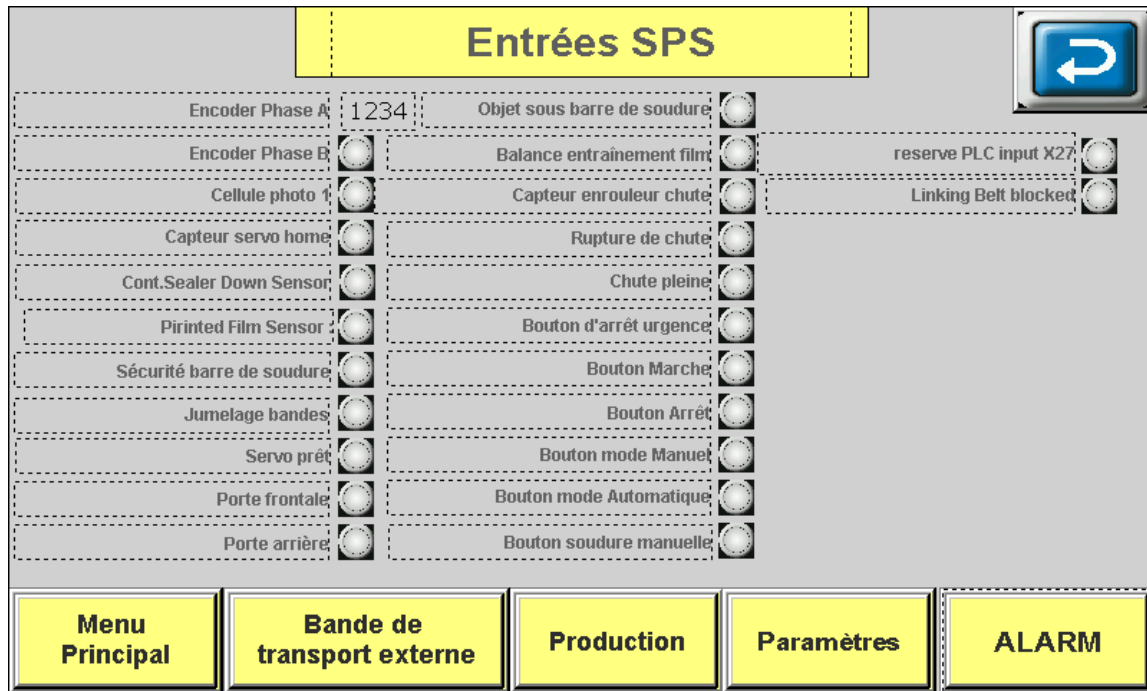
Entrées SPS

Encoder Phase A 1234
Encoder Phase B
Cellule photo 1
Capteur servo home
Cont.Sealer Down Sensor
Pirinted Film Sensor :
Sécurité barre de soudure
Jumelage bandes
Servo prêt
Porte frontale
Porte arrière

Objet sous barre de soudure
Balance entraînement film
Capteur enrouleur chute
Rupture de chute
Chute pleine
Bouton d'arrêt urgence
Bouton Marche
Bouton Arrêt
Bouton mode Manuel
Bouton mode Automatique
Bouton soudure manuelle

reserve PLC input X27
Linking Belt blocked

Menu Principal
Bande de transport externe
Production
Paramètres
ALARM